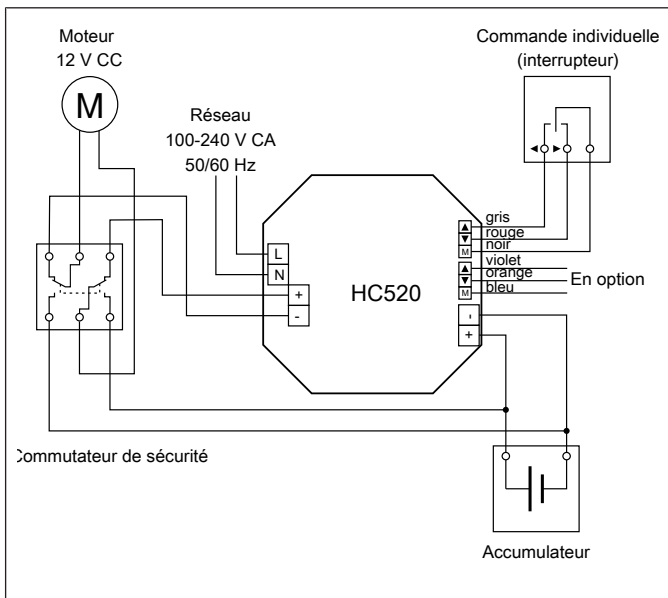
Moteur
12 V CC

M

Réseau
100-240 V CA
50/60 Hz

Commande individuelle
(interrupteur)

L
N
+
-

HC520

▲
▼
M
gris
rouge
noir
violet
▲
▼
M
orange
bleu
En option

-
+

Commutateur de sécurité

Accumulateur